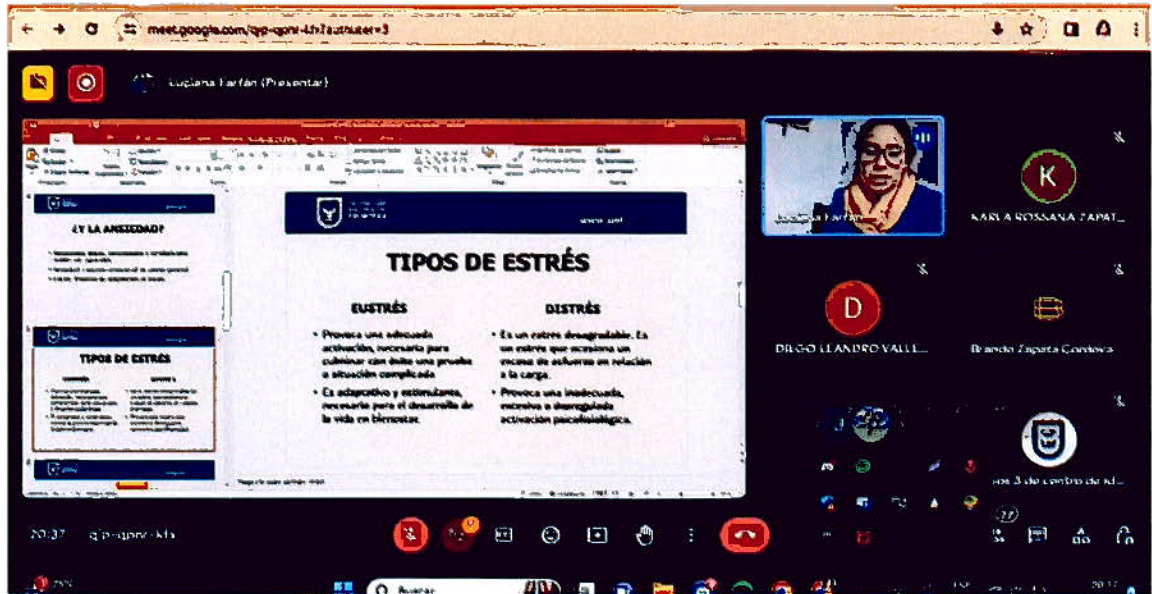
meet.google.com/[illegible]

Luciana Farfán (Presentar)

¿Y LA ANSIEDAD?

TIPOS DE ESTRÉS

TIPOS DE ESTRÉS

EUSTRÉS

• Provoca una adecuada activación, necesaria para culminar con éxito una prueba o situación complicada

• Es adaptativo y estimulante, necesario para el desarrollo de la vida en bienestar.

DISTRÉS

• Es un estrés desagradable. Es un estrés que ocasiona un exceso de esfuerzo en relación a la carga.

• Provoca una inadecuada, excesiva o desregulada activación psicofisiológica.

Luciana Farfán

K

KARLA ROSSANA ZAPAT...

D

DIEGO LEANDRO VALLE...

Brando Zapata Cordova

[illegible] 3 de centro de id...

20:37 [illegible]

Buscar